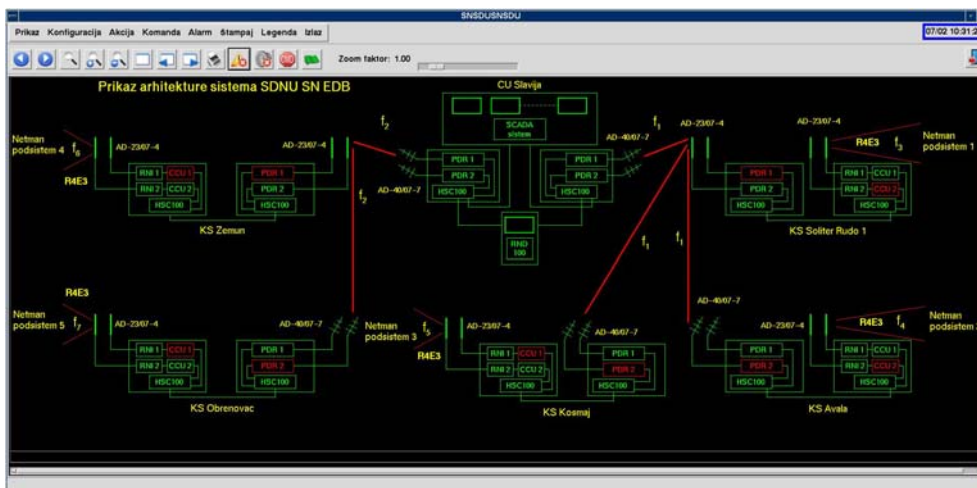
SNSDUSNSDU

Prikaz Konfiguracija Akcija Komanda Alarm Štampaj Legenda Izlaz

07/02 10:31:2

Zoom faktor: 1.00

Prikaz arhitekture sistema SDNU SN EDB

CU Slavija

SCADA sistem

Netman podsistem 4 $f_6$

AD-23/07-4

R4E3

RNI 1 CCU 1
RNI 2 CCU 2
HSC100

AD-23/07-4

PDR 1
PDR 2
HSC100

KS Zemun

$f_2$

$f_2$

AD-40/07-7

PDR 1
PDR 2
HSC100

PDR 1
PDR 2
HSC100

RND 100

AD-40/07-7

$f_1$

AD-23/07-4

AD-23/07-4

R4E3 $f_3$

Netman podsistem 1

PDR 1
PDR 2
HSC100

RNI 1 CCU 1
RNI 2 CCU 2
HSC100

KS Soliter Rudo 1

$f_1$

$f_1$

R4E3

Netman podsistem 5 $f_7$

AD-23/07-4

RNI 1 CCU 1
RNI 2 CCU 2
HSC100

AD-40/07-7

PDR 1
PDR 2
HSC100

KS Obrenovac

Netman podsistem 3

$f_5$

AD-23/07-4

R4E3

RNI 1 CCU 1
RNI 2 CCU 2
HSC100

AD-40/07-7

PDR 1
PDR 2
HSC100

KS Kosmaj

AD-40/07-7

AD-23/07-4

R4E3 $f_4$

Netman podsistem 2

PDR 1
PDR 2
HSC100

RNI 1 CCU 1
RNI 2 CCU 2
HSC100

KS Avala